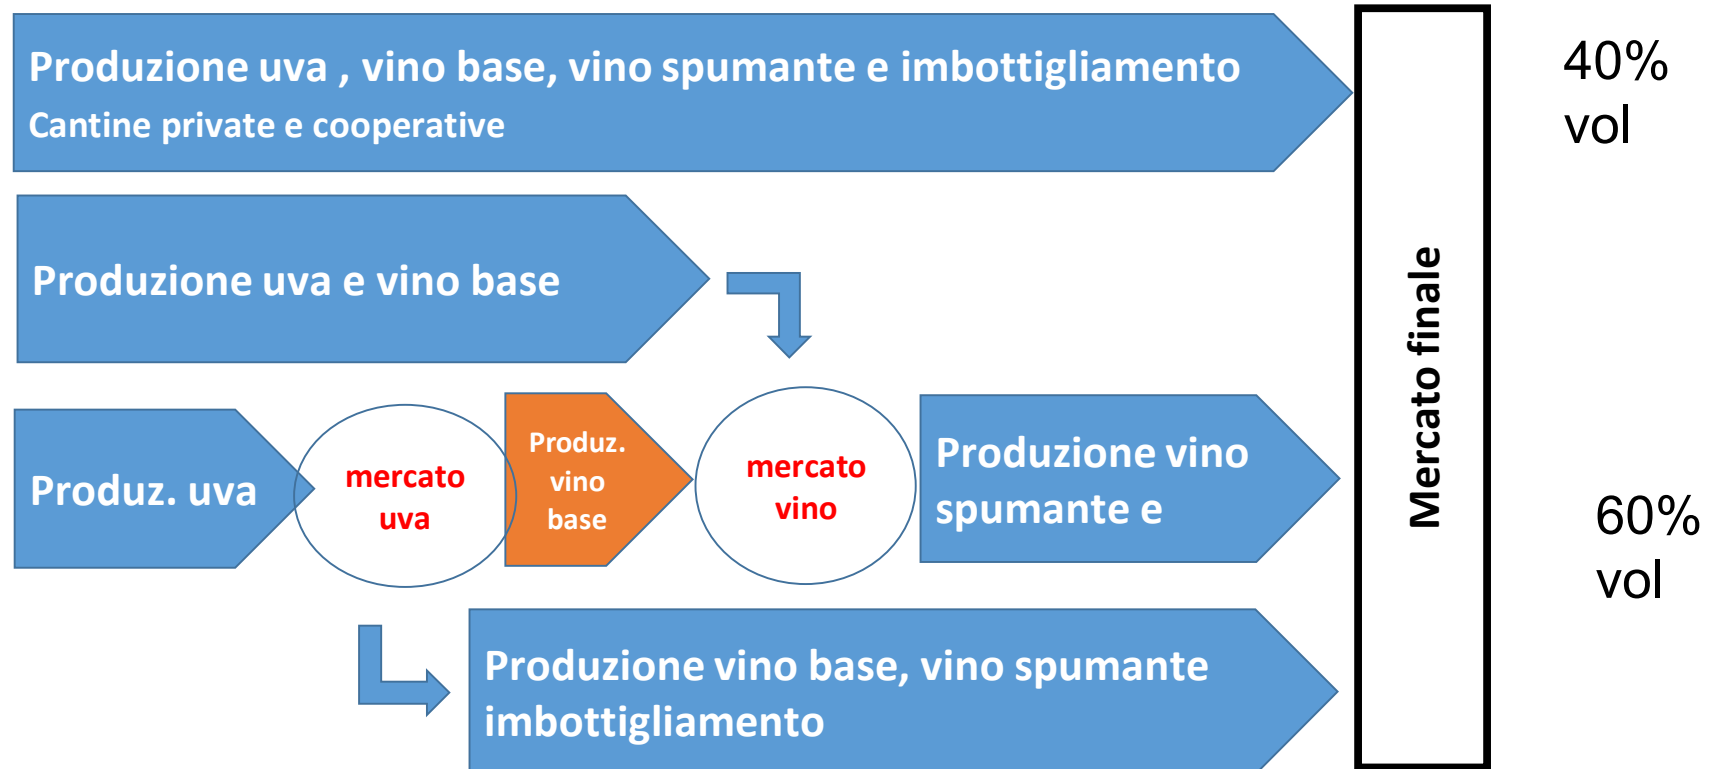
Produzione uva , vino base, vino spumante e imbottigliamento
Cantine private e cooperative

40% vol

Produzione uva e vino base

Produz. uva

mercato uva

Produz. vino base

mercato vino

Produzione vino spumante e

Mercato finale

60% vol

Produzione vino base, vino spumante imbottigliamento